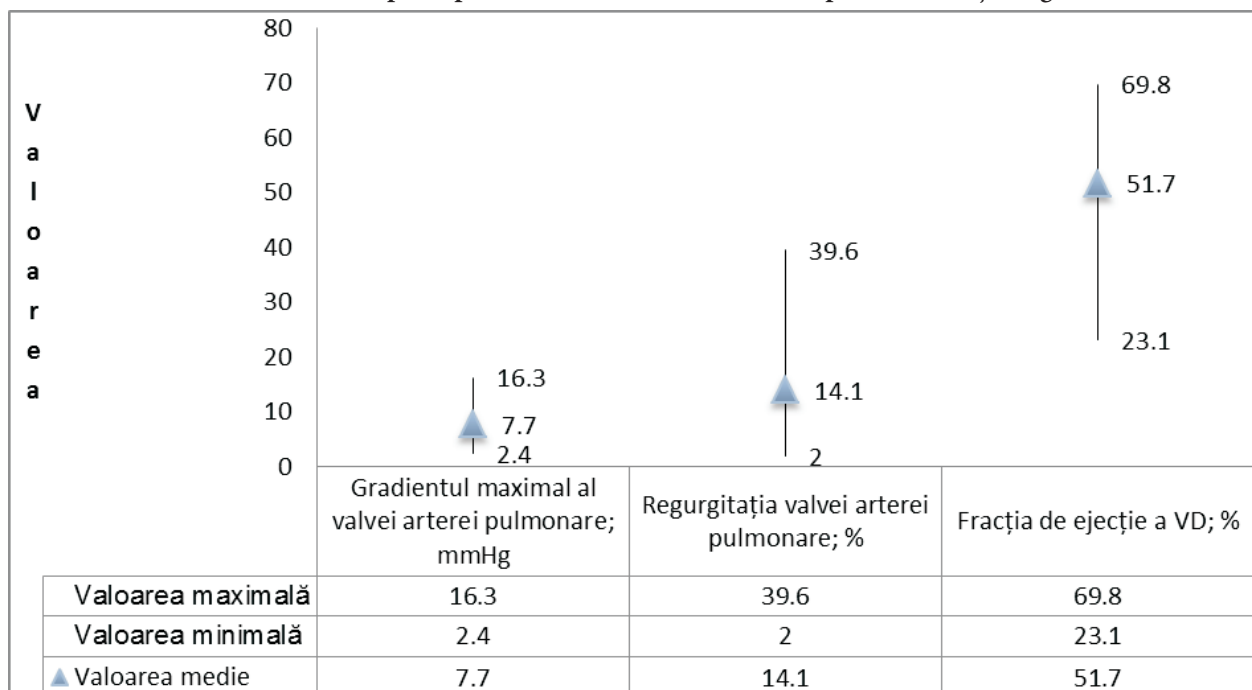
80
70
60
50
40
30
20
10
0

V a l o a r e a

16.3
7.7
2.4

39.6
14.1
2

69.8
51.7
23.1

| | Gradientul maximal al valvei arterei pulmonare; mmHg | Regurgitația valvei arterei pulmonare; % | Fracția de ejecție a VD; % |
|---|---|---|---|
| Valoarea maximală | 16.3 | 39.6 | 69.8 |
| Valoarea minimală | 2.4 | 2 | 23.1 |
| Valoarea medie | 7.7 | 14.1 | 51.7 |